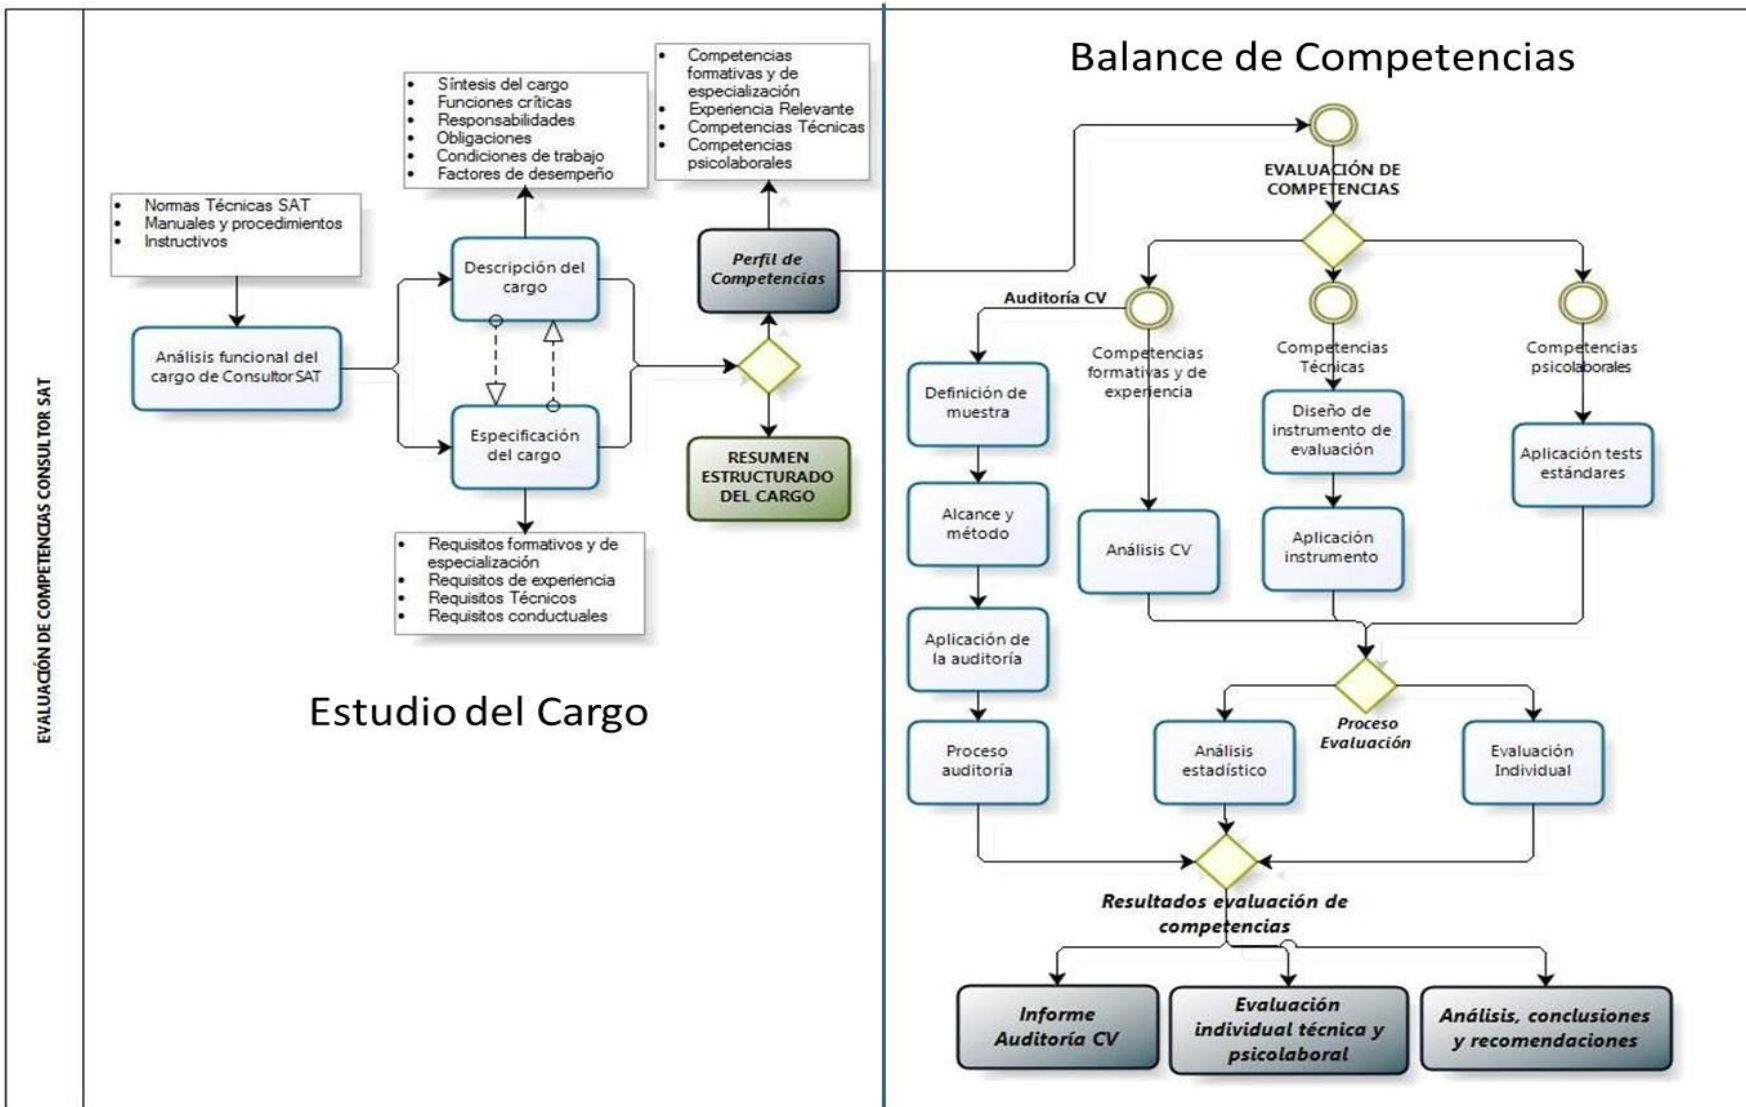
EVALUACIÓN DE COMPETENCIAS CONSULTOR SAT

Balance de Competencias

- Normas Técnicas SAT
- Manuales y procedimientos
- Instructivos

Análisis funcional del cargo de Consultor SAT

- Síntesis del cargo
- Funciones críticas
- Responsabilidades
- Obligaciones
- Condiciones de trabajo
- Factores de desempeño

Descripción del cargo

Especificación del cargo

- Requisitos formativos y de especialización
- Requisitos de experiencia
- Requisitos Técnicos
- Requisitos conductuales

- Competencias formativas y de especialización
- Experiencia Relevante
- Competencias Técnicas
- Competencias psicolaborales

Perfil de Competencias

RESUMEN ESTRUCTURADO DEL CARGO

Estudio del Cargo

EVALUACIÓN DE COMPETENCIAS

Auditoría CV

Competencias formativas y de experiencia

Competencias Técnicas

Competencias psicolaborales

Definición de muestra

Alcance y método

Aplicación de la auditoría

Proceso auditoría

Análisis CV

Diseño de instrumento de evaluación

Aplicación instrumento

Aplicación tests estándares

Análisis estadístico

Proceso Evaluación

Evaluación Individual

Resultados evaluación de competencias

Informe Auditoría CV

Evaluación individual técnica y psicolaboral

Análisis, conclusiones y recomendaciones